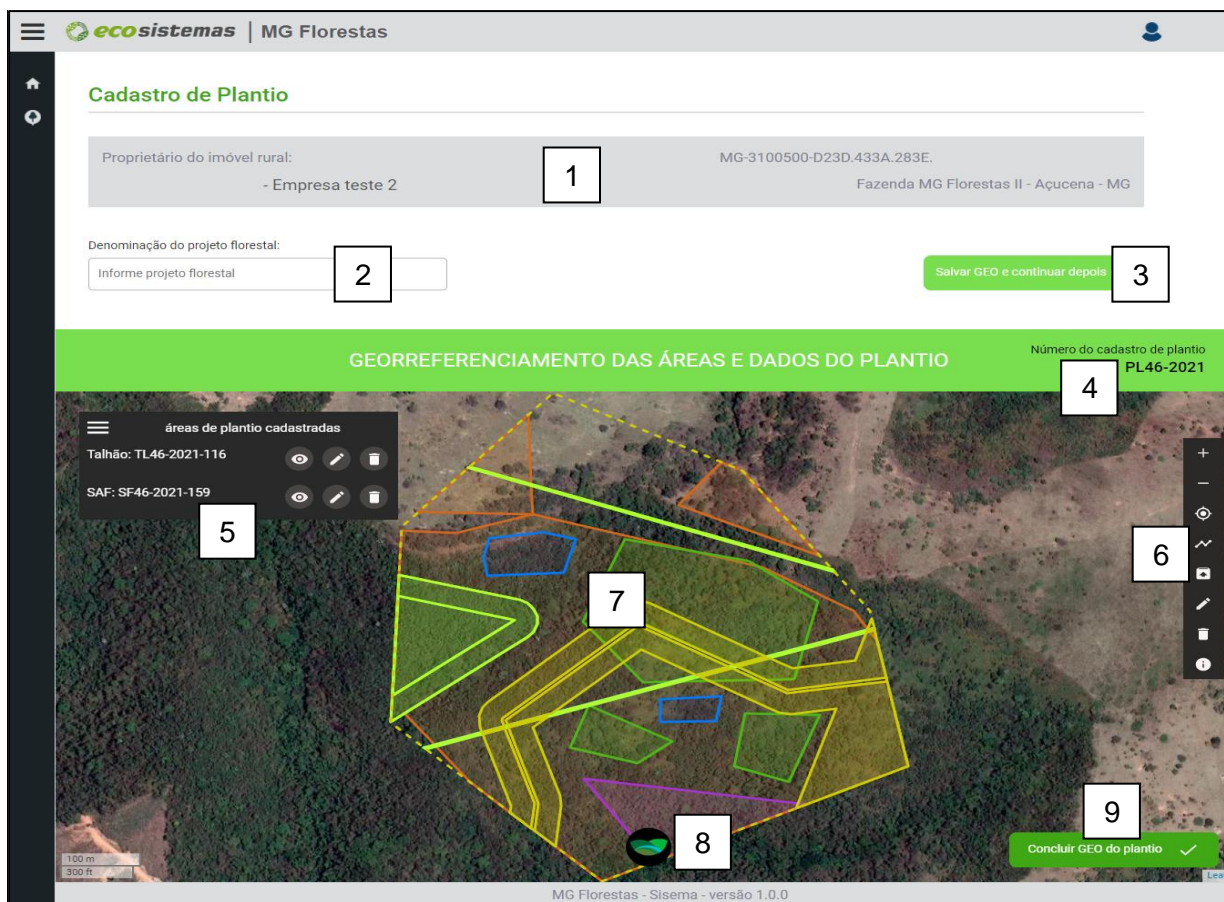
ecosistemas | MG Florestas

Cadastro de Plantio

Proprietário do imóvel rural:
- Empresa teste 2
1
MG-3100500-D23D.433A.283E.
Fazenda MG Florestas II - Açucena - MG

Denominação do projeto florestal:
Informe projeto florestal
2
Salvar GEO e continuar depois
3

GEORREFERENCIAMENTO DAS ÁREAS E DADOS DO PLANTIO
Número do cadastro de plantio
PL46-2021
4

áreas de plantio cadastradas
Talhão: TL46-2021-116
SAF: SF46-2021-159
5
6
7
8
9
Concluir GEO do plantio
100 m
300 ft
Leaf

MG Florestas - Sisema - versão 1.0.0